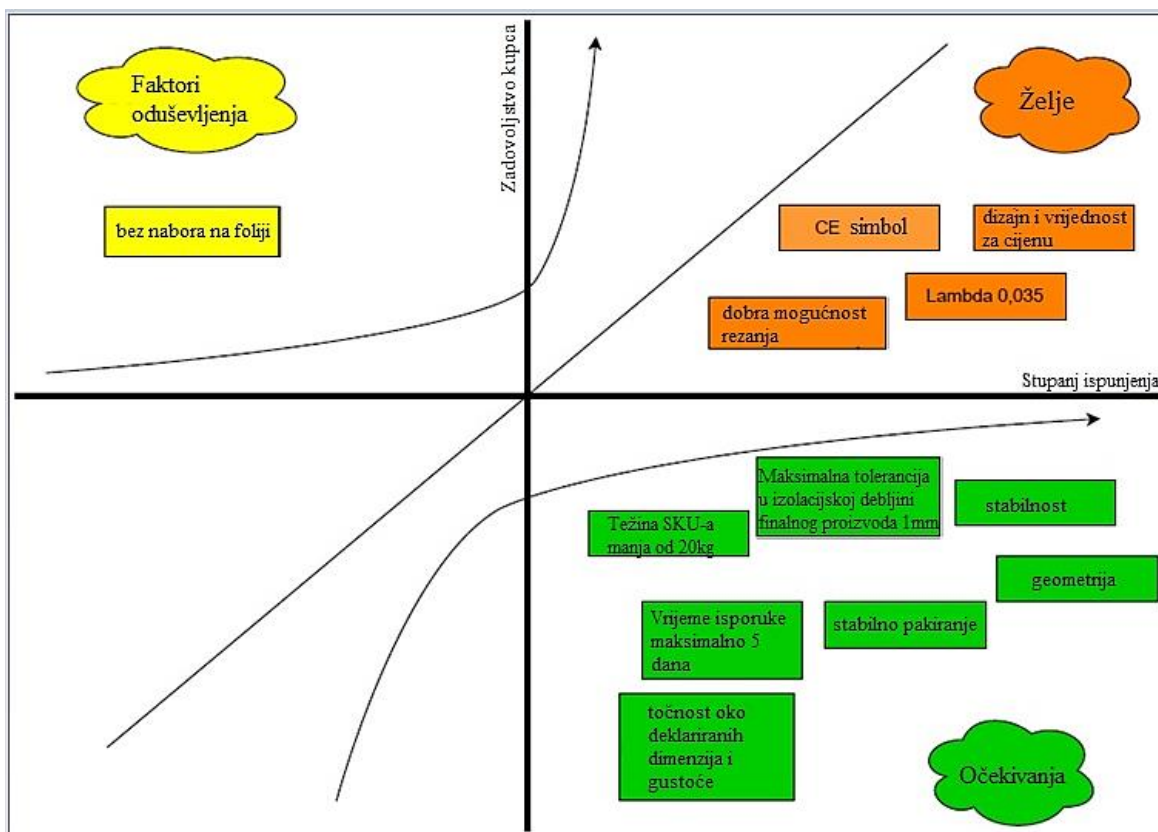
Faktori oduševljenja

Zadovoljstvo kupca

Želje

bez nabora na foliji

CE simbol

dizajn i vrijednost za cijenu

Lambda 0,035

dobra mogućnost rezanja

Stupanj ispunjenja

Maksimalna tolerancija u izolacijskoj debljini finalnog proizvoda 1mm

stabilnost

Težina SKU-a manja od 20kg

geometrija

Vrijeme isporuke maksimalno 5 dana

stabilno pakiranje

točnost oko deklariranih dimenzija i gustoće

Očekivanja